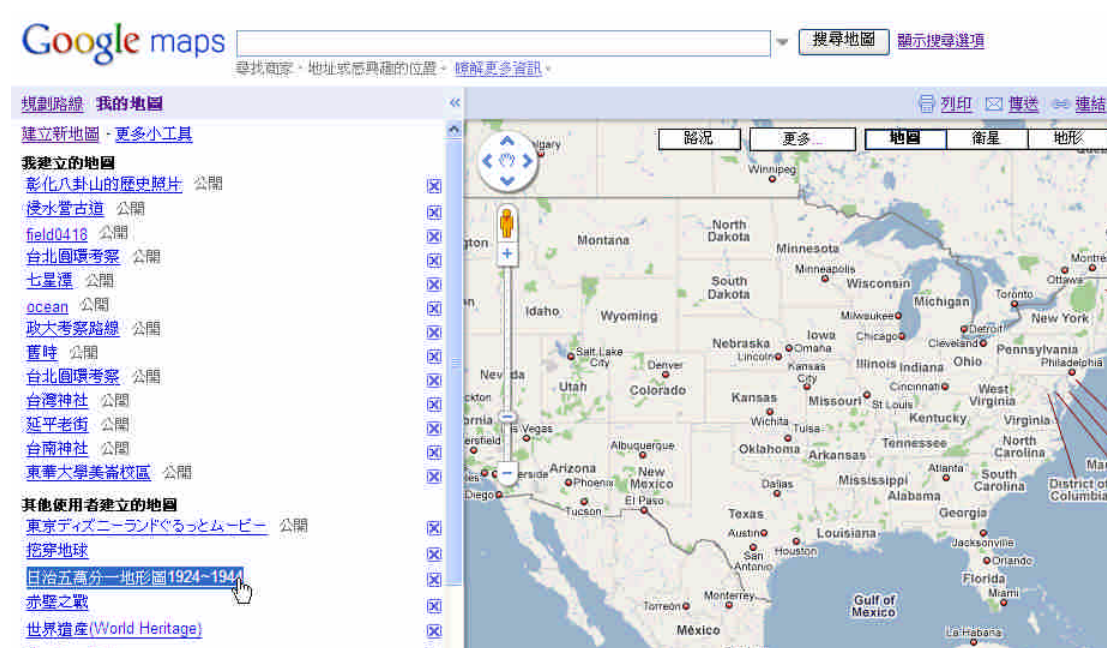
Google maps
搜尋地圖 顯示搜尋選項
尋找商家、地址或感興趣的位置。瞭解更多資訊。

規劃路線 我的地圖
建立新地圖 - 更多小工具
我建立的地圖
彰化八卦山的歷史照片 公開
浸水營古道 公開
field0418 公開
台北圓環考察 公開
七星潭 公開
ocean 公開
政大考察路線 公開
舊時 公開
台北圓環考察 公開
台灣神社 公開
延平老街 公開
台南神社 公開
東華大學美崙校區 公開
其他使用者建立的地圖
東京ディズニーランドぐるっとムービー 公開
挖穿地球
日治五萬分一地形圖1924~1944
赤壁之戰
世界遺產(World Heritage)

列印 傳送 連結
路況 更多... 地圖 衛星 地形
Calgary
Winnipeg
North Dakota
Montana
Minnesota
South Dakota
Minneapolis
Wisconsin
Idaho
Wyoming
Michigan
Toronto
Ottawa
Montreal
Milwaukee
Detroit
New York
Nebraska
Iowa
Chicago
Cleveland
Pennsylvania
Lincoln
Omaha
Salt Lake City
Denver
Illinois
Indiana
Ohio
Philadelphia
Nevada
Utah
Colorado
Kansas City
Kansas
Missouri
St Louis
Cincinnati
West Virginia
Kentucky
Virginia
Wichita
Tulsa
Las Vegas
Tennessee
North Carolina
Albuquerque
Oklahoma
Arkansas
Arizona
Phoenix
New Mexico
Atlanta
South Carolina
Mississippi
Alabama
Dallas
El Paso
District of Columbia
San Diego
Tucson
Texas
Georgia
Austin
Louisiana
Houston
San Antonio
Jacksonville
Orlando
Florida
Monterrey
Miami
Torreon
Gulf of Mexico
México
La Habana